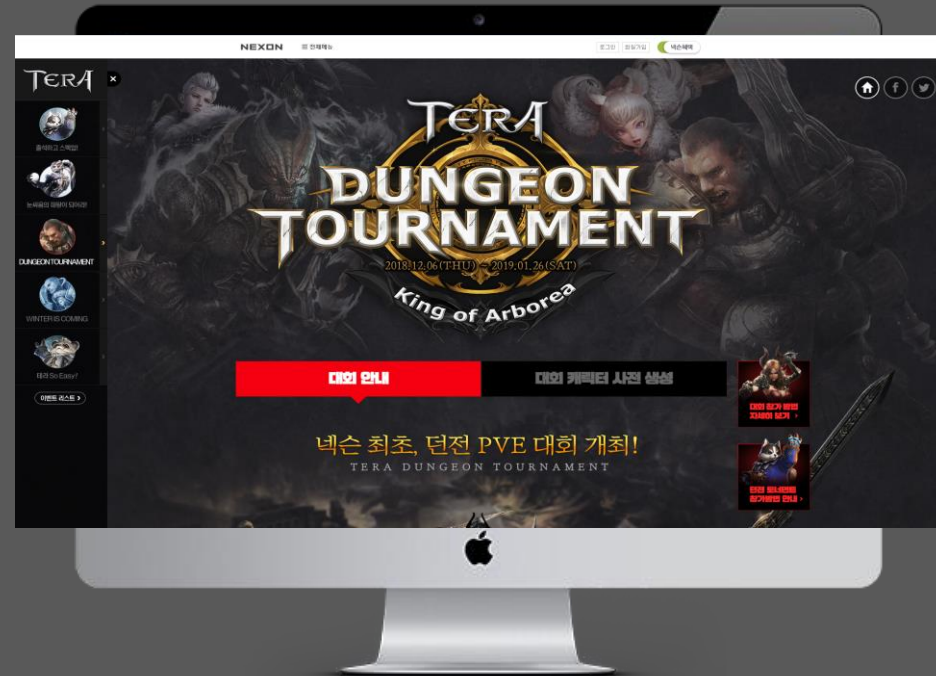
NEXON ☰ 전체메뉴

로그인 회원가입 넥슨혜택

TERA

×

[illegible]

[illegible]

DUNGEON TOURNAMENT

WINTER IS COMING

테라 So Easy!

이벤트 리스트 >

TERA

DUNGEON TOURNAMENT

2018.12.06(THU) ~ 2019.01.26(SAT)

King of Arborea

대회 안내

대회 캐릭터 사전 생성

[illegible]

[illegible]

넥슨 최초, 던전 PVE 대회 개최!

TERA DUNGEON TOURNAMENT